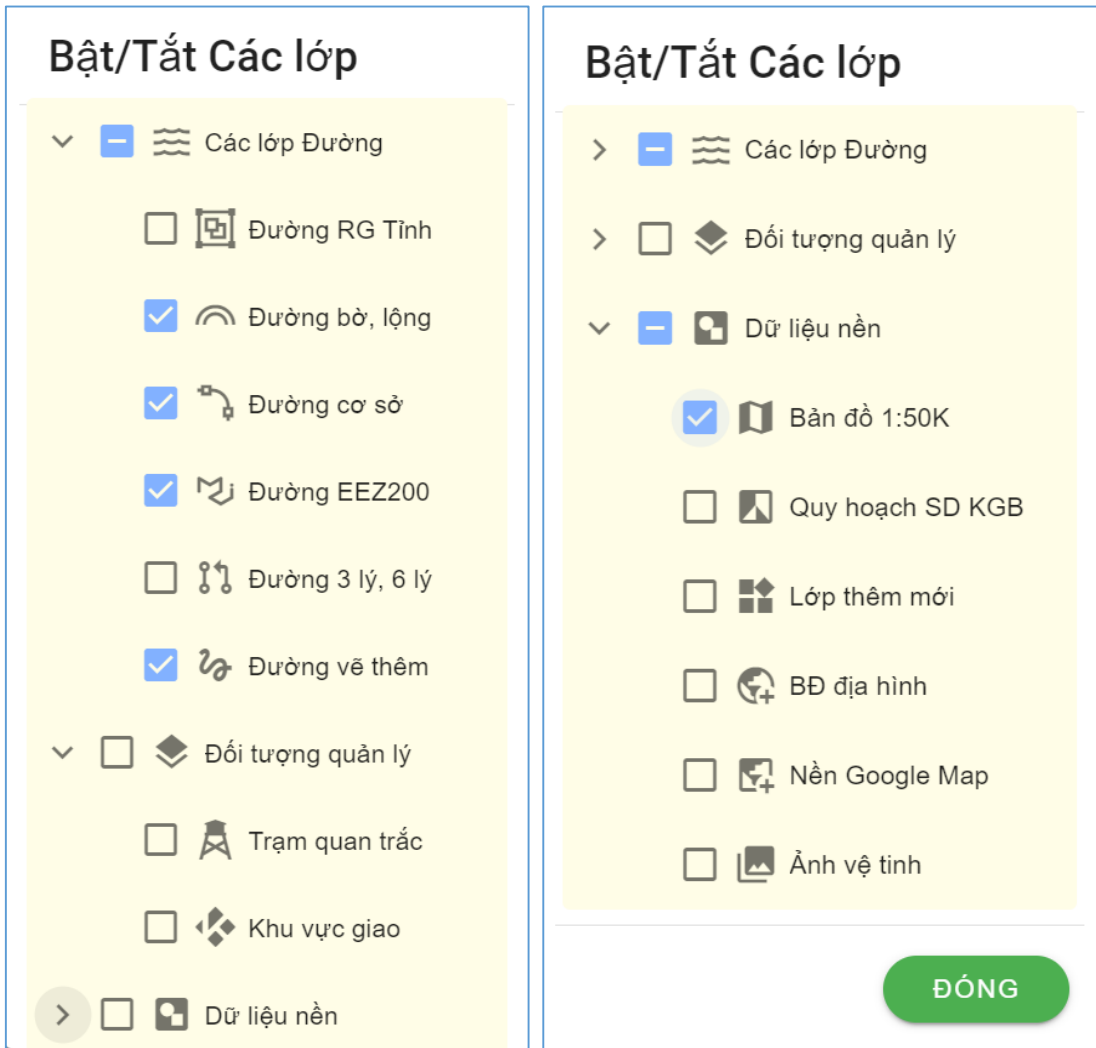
Bật/Tắt Các lớp

Các lớp Đường

Đường RG Tỉnh

Đường bờ, lộng

Đường cơ sở

Đường EEZ200

Đường 3 lý, 6 lý

Đường vẽ thêm

Đối tượng quản lý

Trạm quan trắc

Khu vực giao

Dữ liệu nền

Bật/Tắt Các lớp

Các lớp Đường

Đối tượng quản lý

Dữ liệu nền

Bản đồ 1:50K

Quy hoạch SD KGB

Lớp thêm mới

BĐ địa hình

Nền Google Map

Ảnh vệ tinh

ĐÓNG